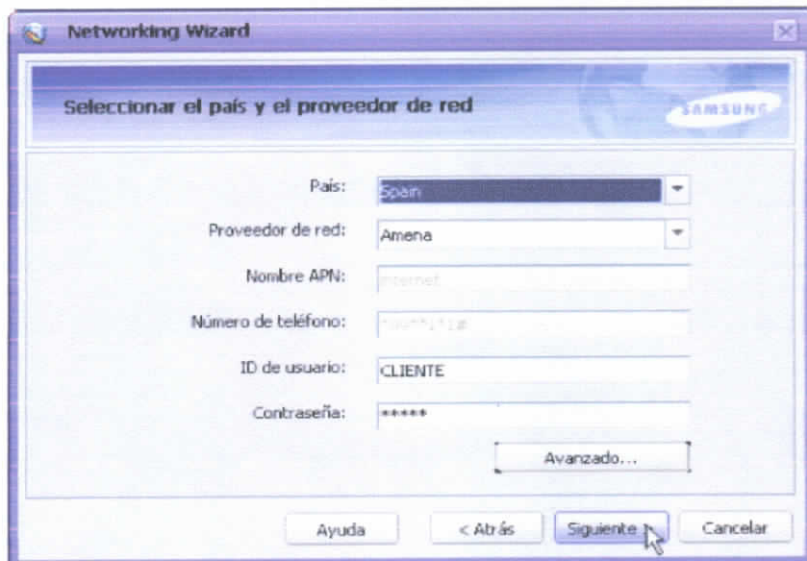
Networking Wizard

Seleccionar el país y el proveedor de red

SAMSUNG

País: Spain

Proveedor de red: Amena

Nombre APN: internet

Número de teléfono: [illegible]

ID de usuario: CLIENTE

Contraseña: *****

Avanzado...

Ayuda

< Atrás

Siguiente >

Cancelar